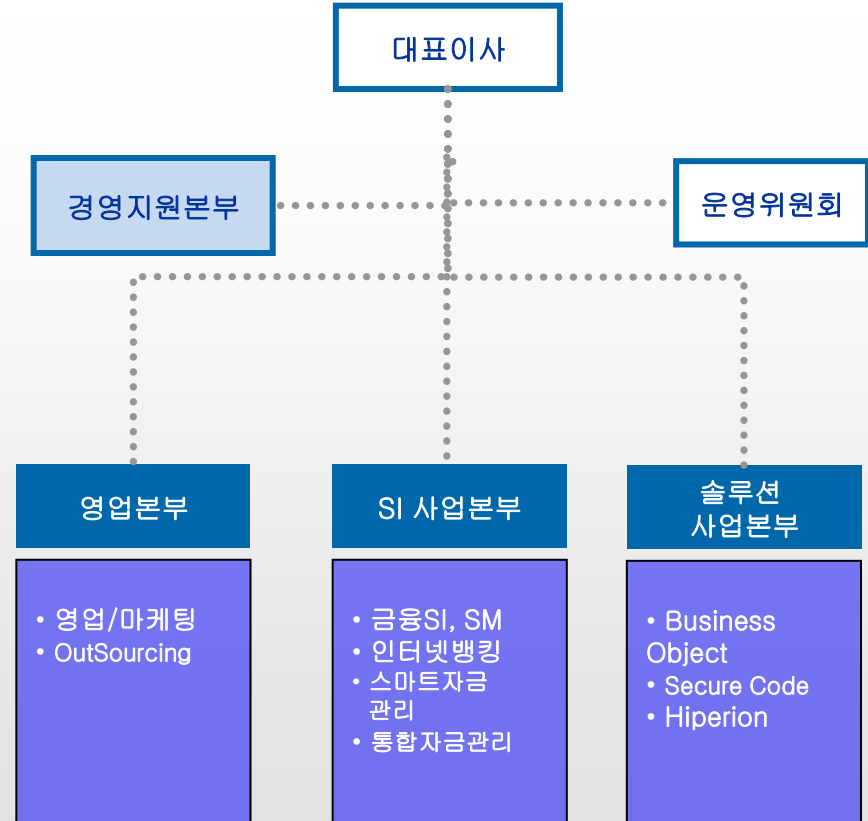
대표이사

경영지원본부

운영위원회

영업본부

• 영업/마케팅
• OutSourcing

SI 사업본부

• 금융SI, SM
• 인터넷뱅킹
• 스마트자금관리
• 통합자금관리

솔루션 사업본부

• Business Object
• Secure Code
• Hiperion